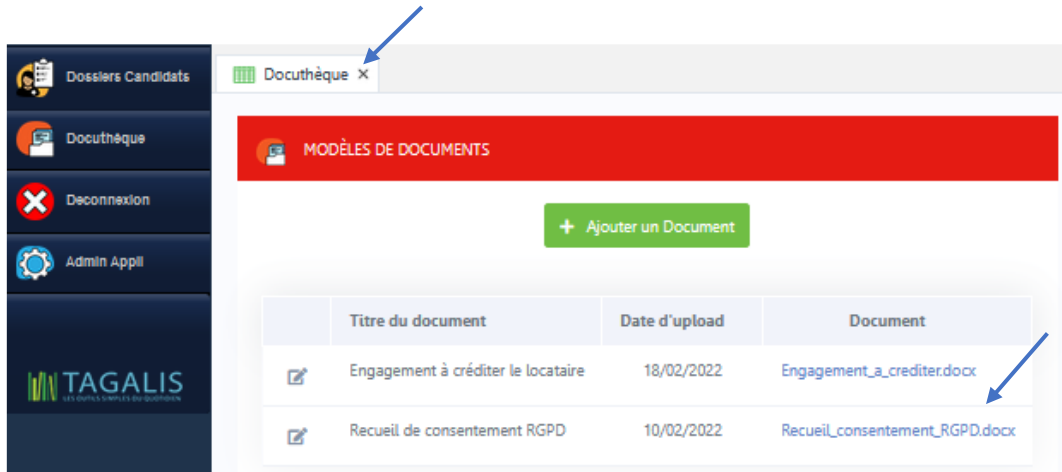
Dossiers Candidats

Docuthèque

Deconnexion

Admin Appli

TAGALIS
LES OUTILS SIMPLES DU QUOTIDIEN

Docuthèque ×

MODÈLES DE DOCUMENTS

+ Ajouter un Document

| | Titre du document | Date d'upload | Document |
|---|---|---|---|
| | Engagement à créditer le locataire | 18/02/2022 | Engagement_a_crediter.docx |
| | Recueil de consentement RGPD | 10/02/2022 | Recueil_consentement_RGPD.docx |